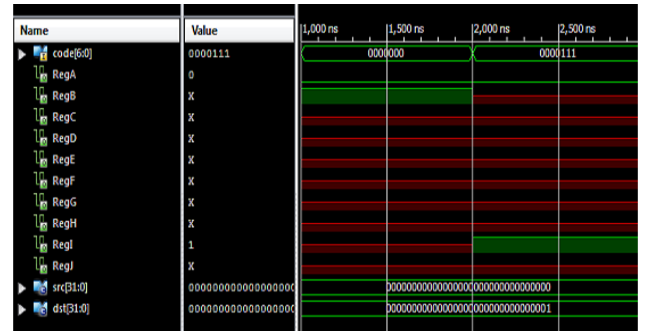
| Name | Value |
|---|---|
| code[6:0] | 0000111 |
| RegA | 0 |
| RegB | X |
| RegC | X |
| RegD | X |
| RegE | X |
| RegF | X |
| RegG | X |
| RegH | X |
| RegI | 1 |
| RegJ | X |
| src[31:0] | 000000000000000000 |
| dst[31:0] | 000000000000000000 |

1,000 ns
1,500 ns
2,000 ns
2,500 ns

0000000
0000111

00000000000000000000000000000000
00000000000000000000000000000001